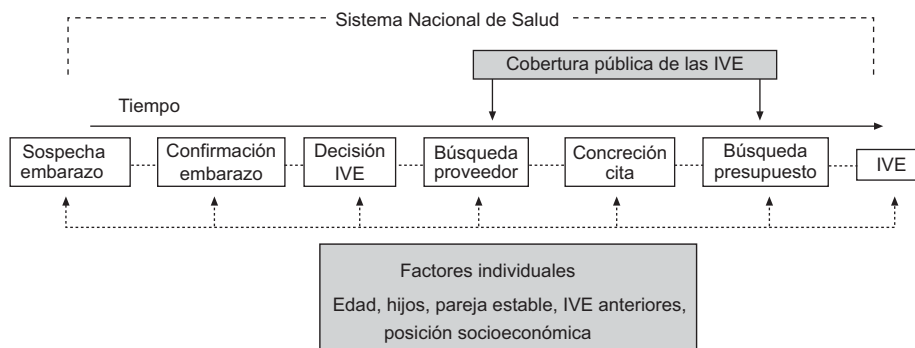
Sistema Nacional de Salud

Cobertura pública de las IVE

Tiempo

Sospecha embarazo

Confirmación embarazo

Decisión IVE

Búsqueda proveedor

Concreción cita

Búsqueda presupuesto

IVE

Factores individuales

Edad, hijos, pareja estable, IVE anteriores, posición socioeconómica